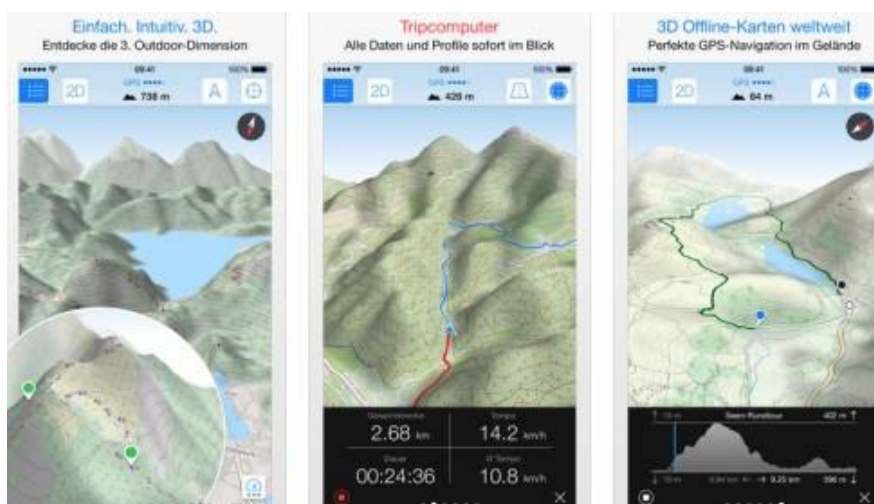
Einfach. Intuitiv. 3D.
Entdecke die 3. Outdoor-Dimension

09:41
100%
GPS
738 m
2D
A

Tripcomputer
Alle Daten und Profile sofort im Blick

09:41
100%
GPS
426 m
2D

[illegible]
2.68 km
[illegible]
14.2 km/h
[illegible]
00:24:36
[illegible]
10.8 km/h

3D Offline-Karten weltweit
Perfekte GPS-Navigation im Gelände

09:41
100%
GPS
84 m
2D
A

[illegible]
402 m
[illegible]